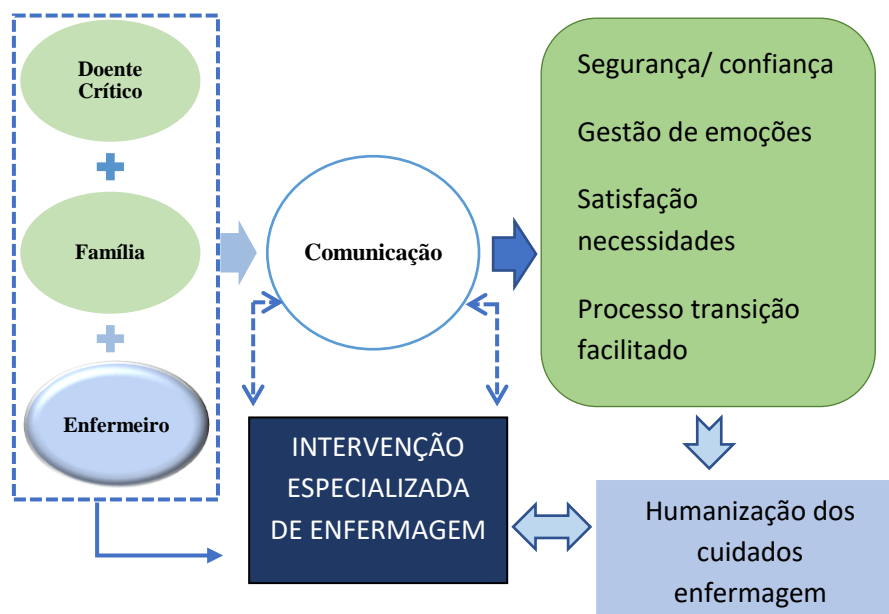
Doente Crítico

Família

Enfermeiro

Comunicação

Segurança/ confiança

Gestão de emoções

Satisfação necessidades

Processo transição facilitado

INTERVENÇÃO ESPECIALIZADA DE ENFERMAGEM

Humanização dos cuidados enfermagem